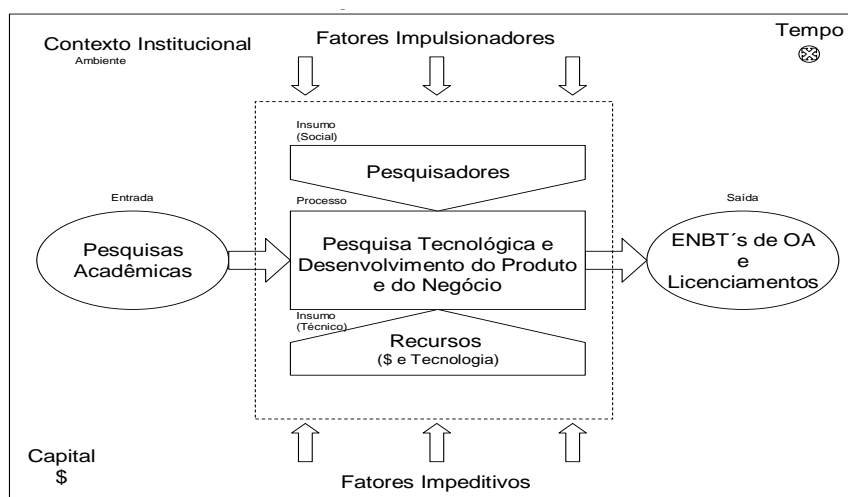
Contexto Institucional
Ambiente

Fatores Impulsionadores

Tempo

Insumo
(Social)

Pesquisadores

Entrada

Processo

Saída

Pesquisas Acadêmicas

Pesquisa Tecnológica e Desenvolvimento do Produto e do Negócio

ENBT´s de OA e Licenciamentos

Insumo
(Técnico)

Recursos
($ e Tecnologia)

Capital
$

Fatores Impeditivos